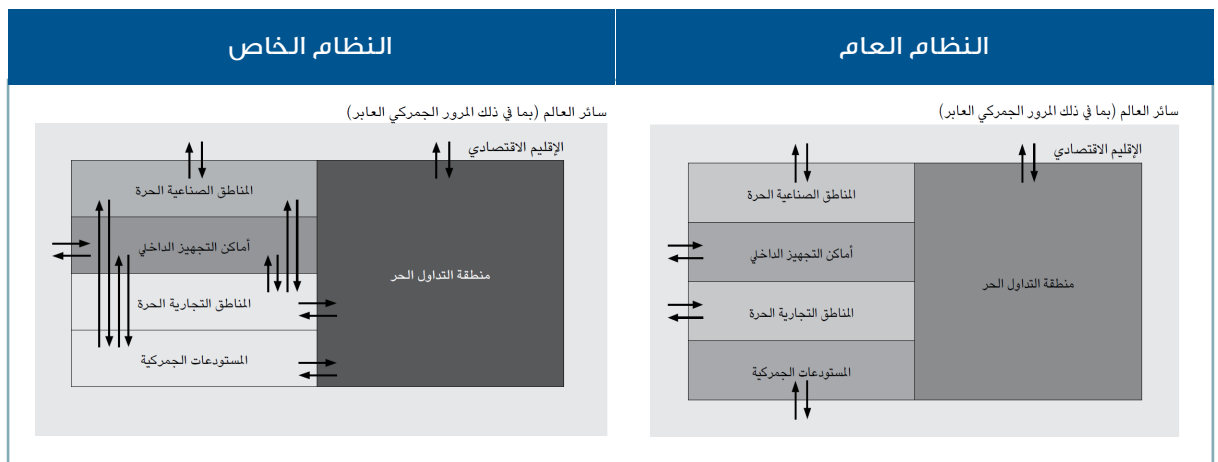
النظام العام

سائر العالم (بما في ذلك المرور الجمركي العابر)

الإقليم الاقتصادي

المناطق الصناعية الحرة

أماكن التجهيز الداخلي

المناطق التجارية الحرة

المستودعات الجمركية

منطقة التداول الحر

النظام الخاص

سائر العالم (بما في ذلك المرور الجمركي العابر)

الإقليم الاقتصادي

المناطق الصناعية الحرة

أماكن التجهيز الداخلي

المناطق التجارية الحرة

المستودعات الجمركية

منطقة التداول الحر